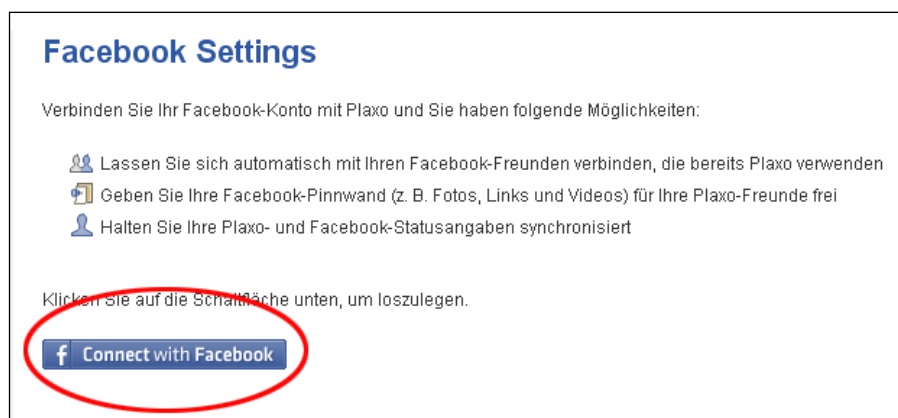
Facebook Settings

Verbinden Sie Ihr Facebook-Konto mit Plaxo und Sie haben folgende Möglichkeiten:

Lassen Sie sich automatisch mit Ihren Facebook-Freunden verbinden, die bereits Plaxo verwenden

Geben Sie Ihre Facebook-Pinnwand (z. B. Fotos, Links und Videos) für Ihre Plaxo-Freunde frei

Halten Sie Ihre Plaxo- und Facebook-Statusangaben synchronisiert

Klicken Sie auf die Schaltfläche unten, um loszulegen.

f Connect with Facebook